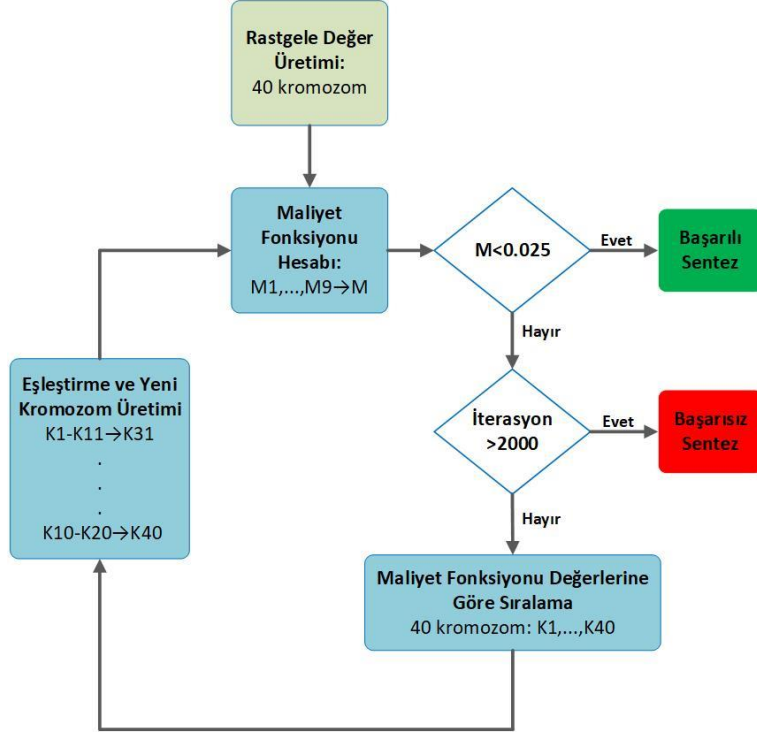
Rastgele Değer Üretimi:
40 kromozom

Maliyet Fonksiyonu Hesabı:
M1,...,M9→M

M<0.025

Evet

Başarılı Sentez

Hayır

İterasyon >2000

Evet

Başarısız Sentez

Hayır

Maliyet Fonksiyonu Değerlerine Göre Sıralama
40 kromozom: K1,...,K40

Eşleştirme ve Yeni Kromozom Üretimi
K1-K11→K31
.
.
.
K10-K20→K40